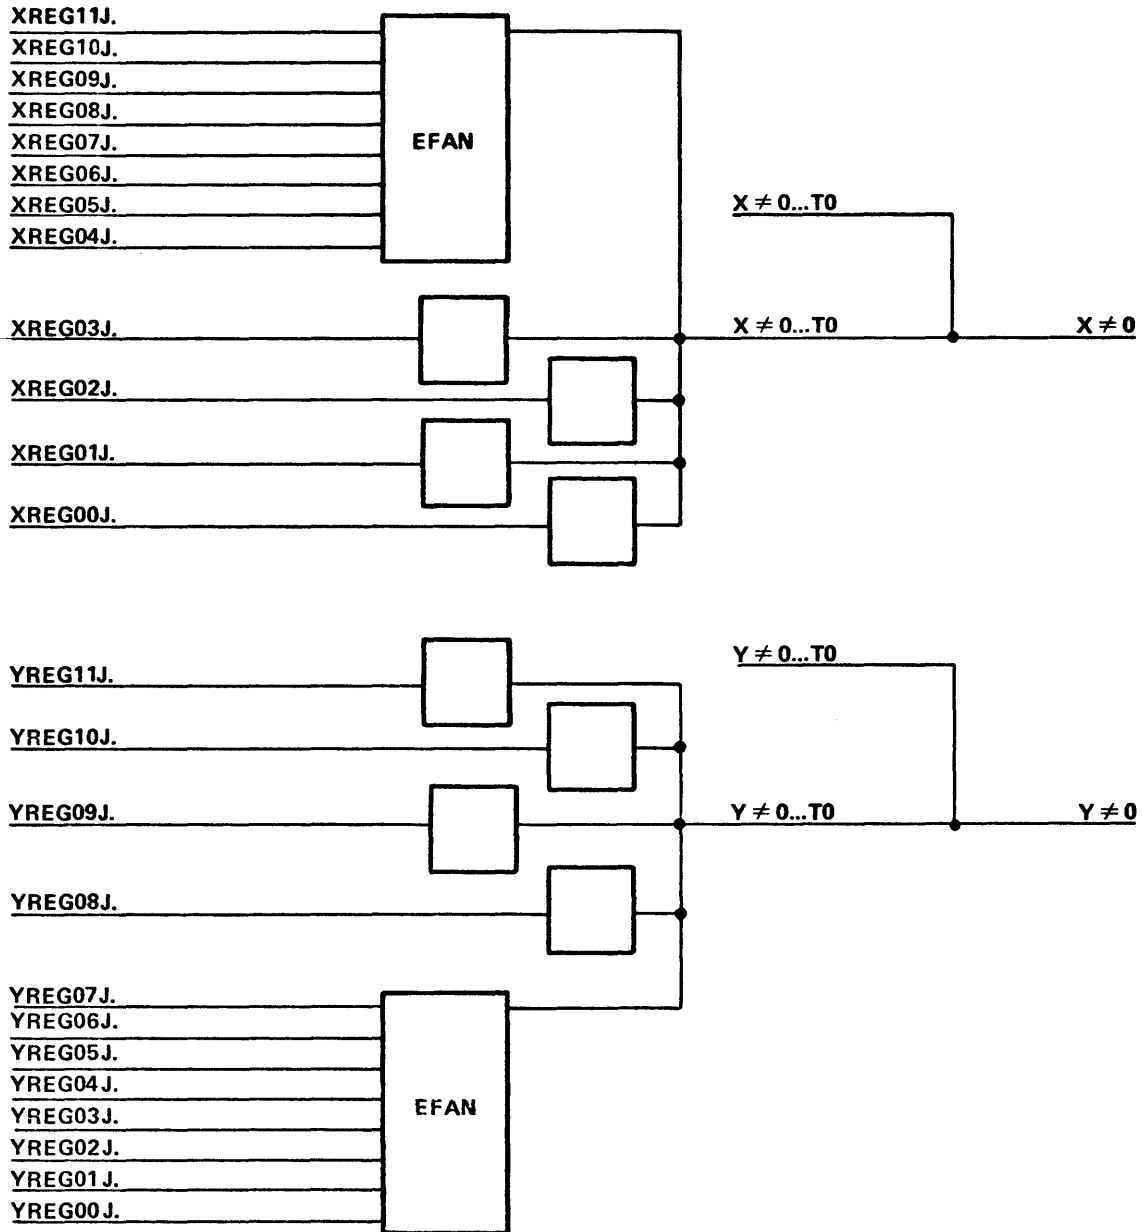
XREG11J.
XREG10J.
XREG09J.
XREG08J.
XREG07J.
XREG06J.
XREG05J.
XREG04J.

EFAN

$X \neq 0...T0$

XREG03J.

$X \neq 0...T0$

$X \neq 0$

XREG02J.

XREG01J.

XREG00J.

$Y \neq 0...T0$

YREG11J.

YREG10J.

YREG09J.

$Y \neq 0...T0$

$Y \neq 0$

YREG08J.

YREG07J.
YREG06J.
YREG05J.
YREG04J.
YREG03J.
YREG02J.
YREG01J.
YREG00J.

EFAN